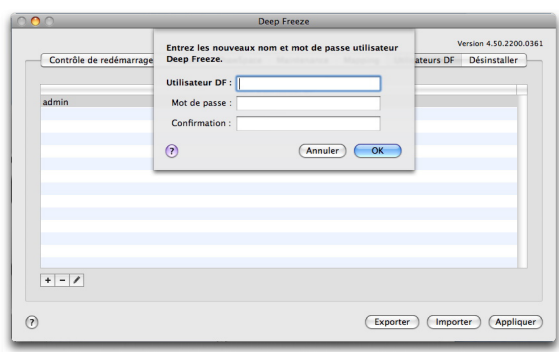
Deep Freeze

Version 4.50.2200.0361

Contrôle de redémarrage

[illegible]ateurs DF

Désinstaller

admin

Entrez les nouveaux nom et mot de passe utilisateur Deep Freeze.

Utilisateur DF :

Mot de passe :

Confirmation :

?

Annuler

OK

+ −

?

Exporter

Importer

Appliquer